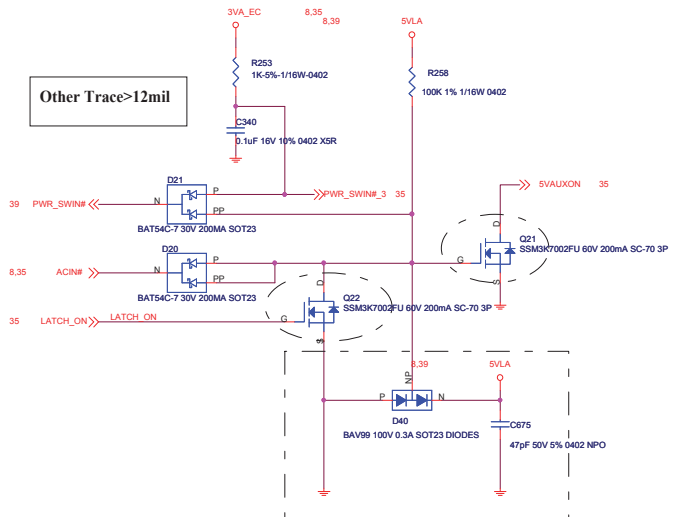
3VA_EC
8,35
8,39
5VLA

R253
1K-5%-1/16W-0402

R258
100K 1% 1/16W 0402

Other Trace>12mil

C340
0.1uF 16V 10% 0402 X5R

D21
N
P
PP
39
PWR_SWIN#
PWR_SWIN#_3
35
BAT54C-7 30V 200MA SOT23

5VAUXON
35

D
Q21
SSM3K7002FU 60V 200mA SC-70 3P
G
S

D20
8,35
ACIN#
N
P
PP
BAT54C-7 30V 200MA SOT23

D
Q22
SSM3K7002FU 60V 200mA SC-70 3P
35
LATCH_ON
LATCH_ON
G
S

8,39
5VLA
NP
P
N
D40
BAV99 100V 0.3A SOT23 DIODES
C675
47pF 50V 5% 0402 NPO